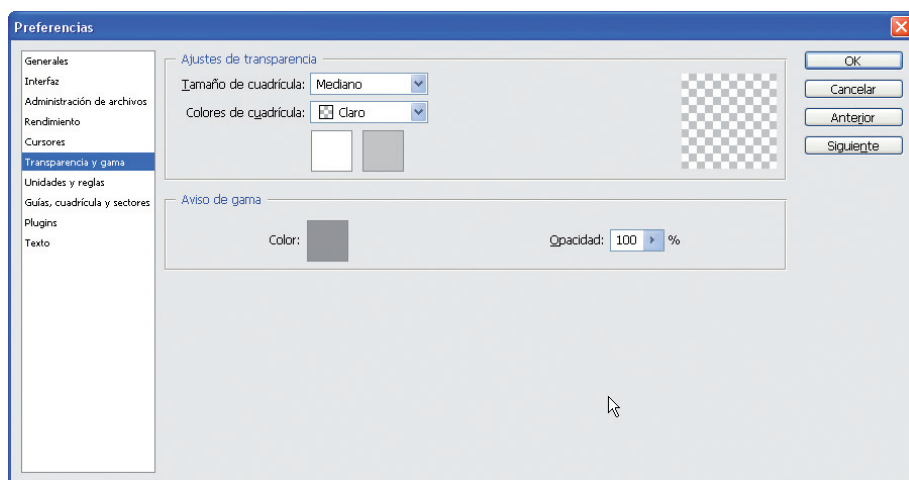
Preferencias

Generales
Interfaz
Administración de archivos
Rendimiento
Cursores
Transparencia y gama
Unidades y reglas
Guías, cuadrícula y sectores
Plugins
Texto

Ajustes de transparencia
Tamaño de cuadrícula: Mediano
Colores de cuadrícula: Claro

Aviso de gama
Color:
Opacidad: 100 %

OK
Cancelar
Anterior
Siguiente